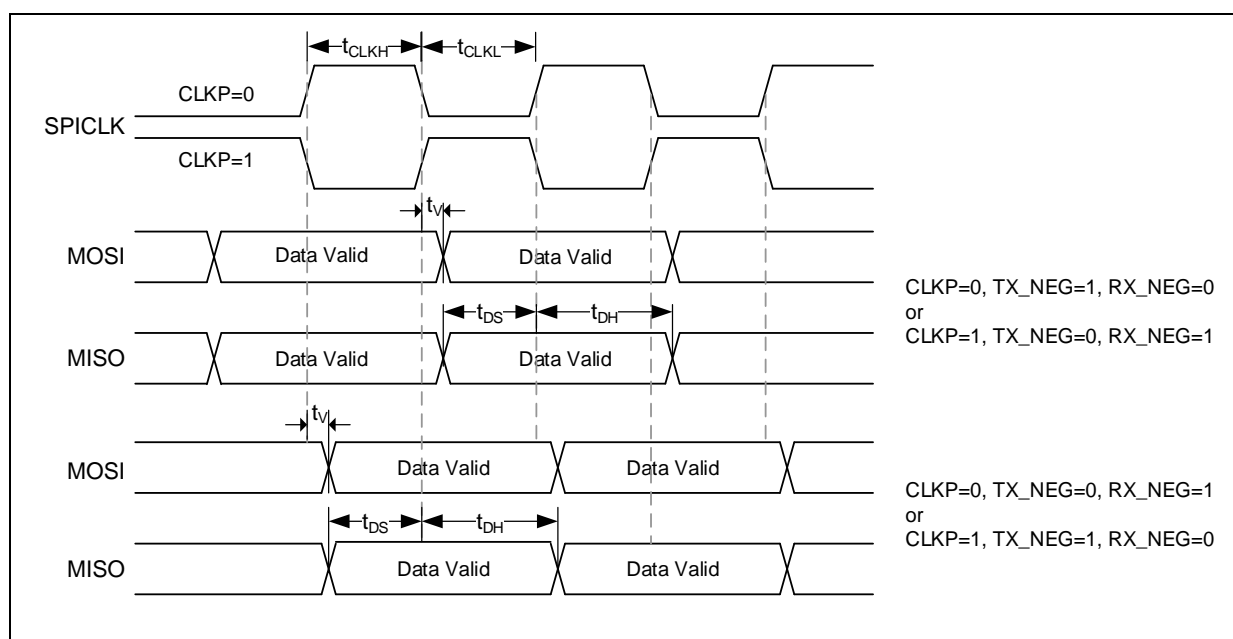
$t_{CLKH}$ $t_{CLKL}$

CLKP=0

SPICLK

CLKP=1

$t_V$

MOSI Data Valid Data Valid

$t_{DS}$ $t_{DH}$

MISO Data Valid Data Valid

CLKP=0, TX_NEG=1, RX_NEG=0
or
CLKP=1, TX_NEG=0, RX_NEG=1

$t_V$

MOSI Data Valid Data Valid

$t_{DS}$ $t_{DH}$

MISO Data Valid Data Valid

CLKP=0, TX_NEG=0, RX_NEG=1
or
CLKP=1, TX_NEG=1, RX_NEG=0